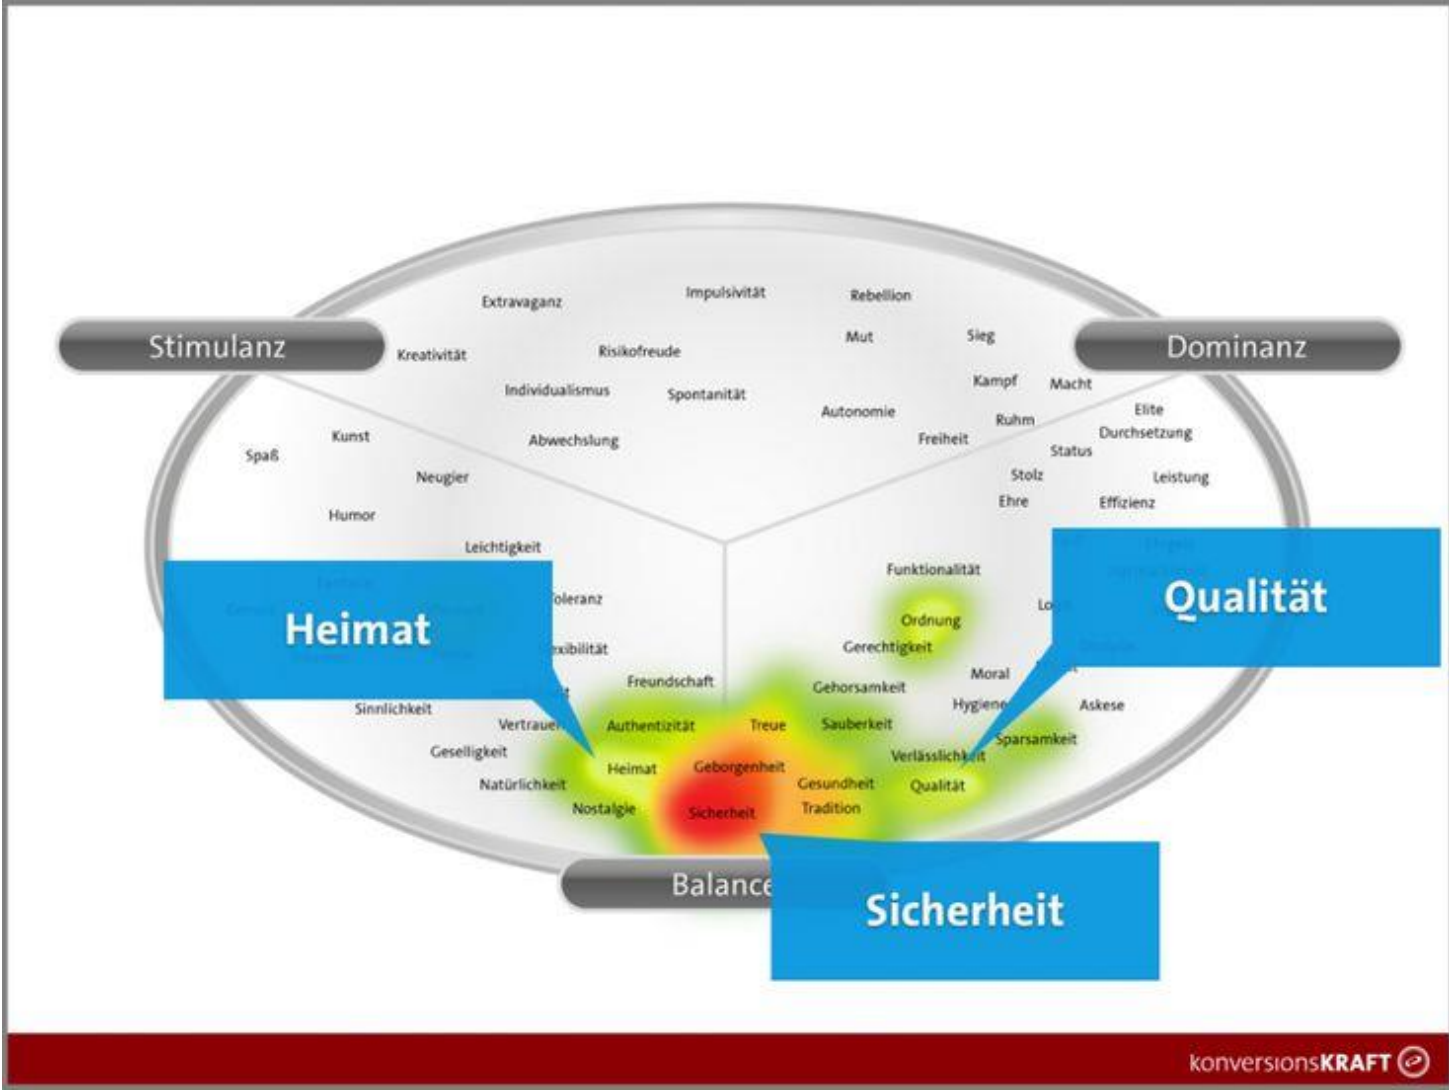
Stimulanz

Dominanz

Extravaganz

Impulsivität

Rebellion

Kreativität

Risikofreude

Mut

Sieg

Individualismus

Spontanität

Kampf

Macht

Autonomie

Ruhm

Elite

Abwechslung

Freiheit

Durchsetzung

Status

Kunst

Spaß

Neugier

Stolz

Leistung

Ehre

Effizienz

Humor

Leichtigkeit

Funktionalität

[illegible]oleranz

Ordnung

Lo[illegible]

Heimat

Qualität

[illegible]xibilität

Gerechtigkeit

Freundschaft

Moral

Gehorsamkeit

Sinnlichkeit

Hygiene

Askese

Vertrauen

Authentizität

Treue

Sauberkeit

Sparsamkeit

Geselligkeit

Verlässlichkeit

Heimat

Geborgenheit

Natürlichkeit

Gesundheit

Qualität

Nostalgie

Tradition

Sicherheit

Balance

Sicherheit

konversionsKRAFT